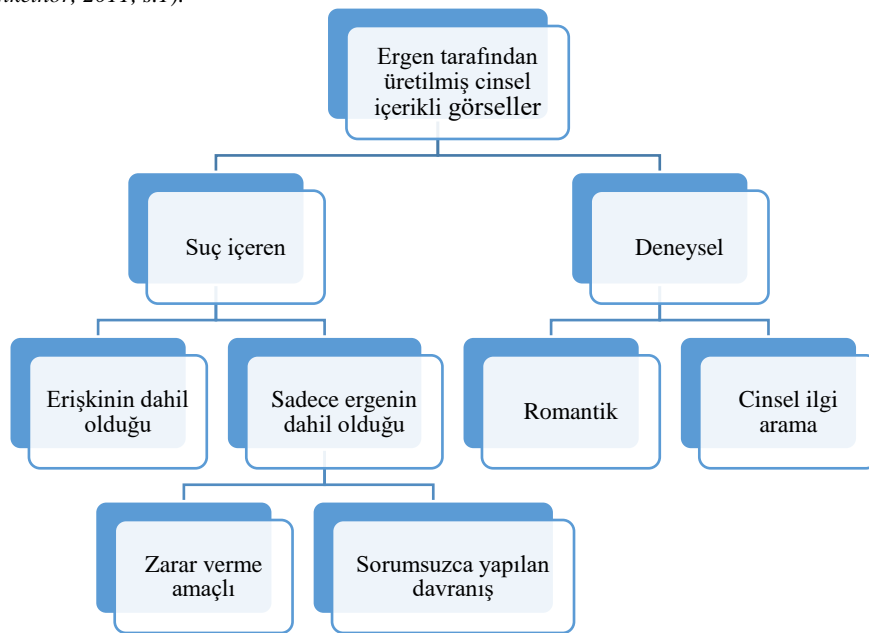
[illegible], 2011, s.1).

Ergen tarafından üretilmiş cinsel içerikli görseller

Suç içeren

Deneysel

Erişkinin dahil olduğu

Sadece ergenin dahil olduğu

Romantik

Cinsel ilgi arama

Zarar verme amaçlı

Sorumsuzca yapılan davranış